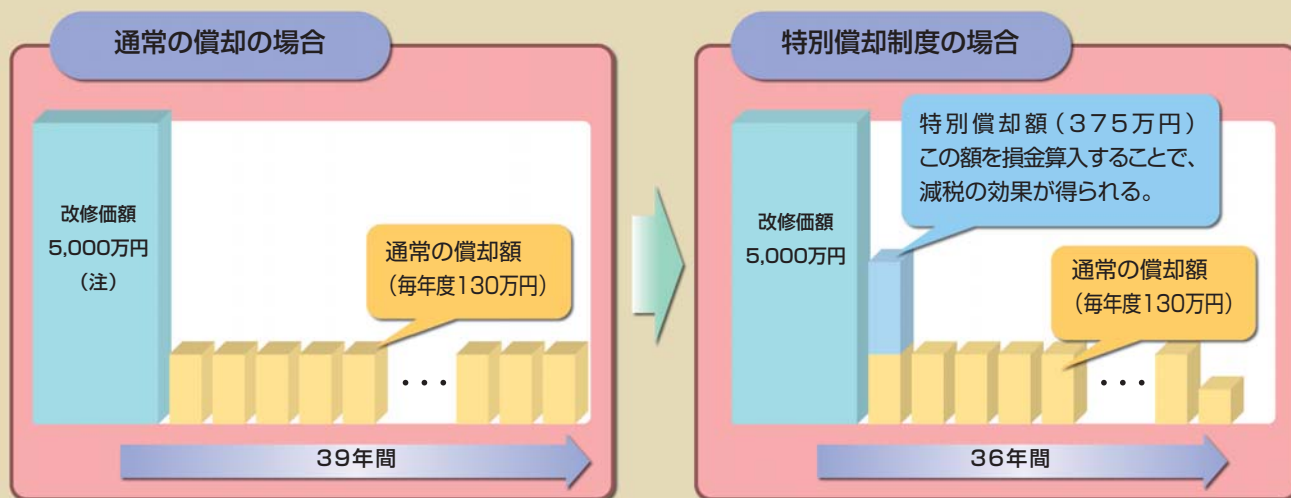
通常の償却の場合

改修価額
5,000万円
（注）

通常の償却額
（毎年度130万円）

・・・

39年間

特別償却制度の場合

特別償却額（375万円）
この額を損金算入することで、
減税の効果が得られる。

改修価額
5,000万円

通常の償却額
（毎年度130万円）

・・・

36年間